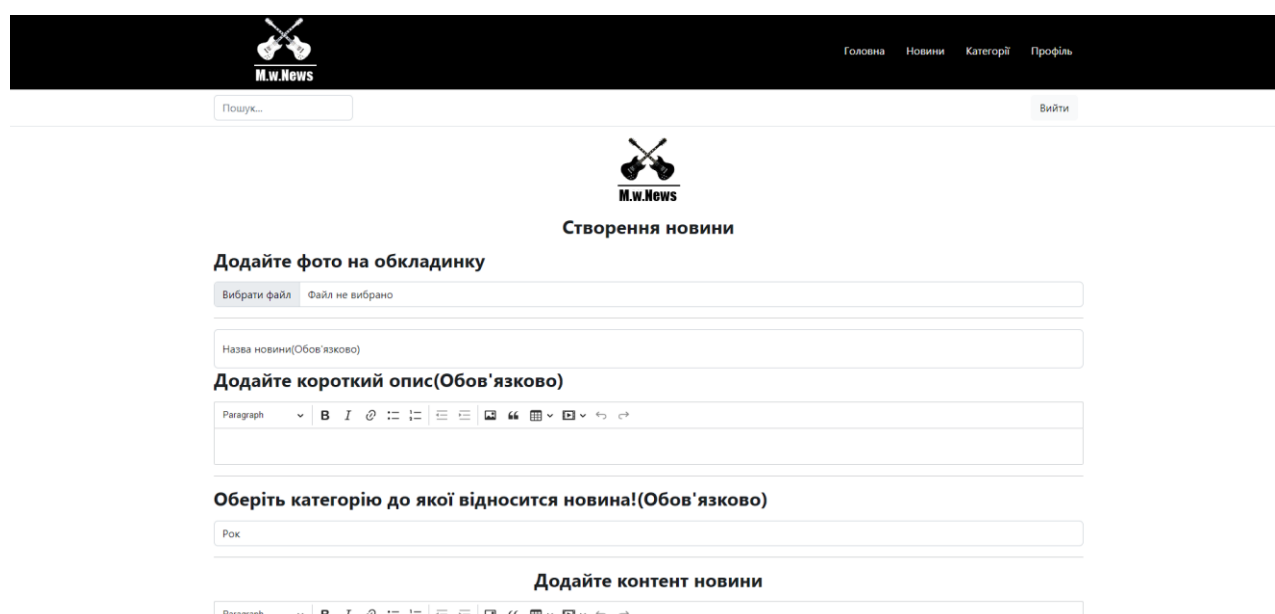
M.w.News

Головна Новини Категорії Профіль

Пошук...

Вийти

M.w.News

Створення новини

Додайте фото на обкладинку

Вибрати файл Файл не вибрано

Назва новини(Обов'язково)

Додайте короткий опис(Обов'язково)

Paragraph B I

Оберіть категорію до якої відноситься новина!(Обов'язково)

Рок

Додайте контент новини

Paragraph B I